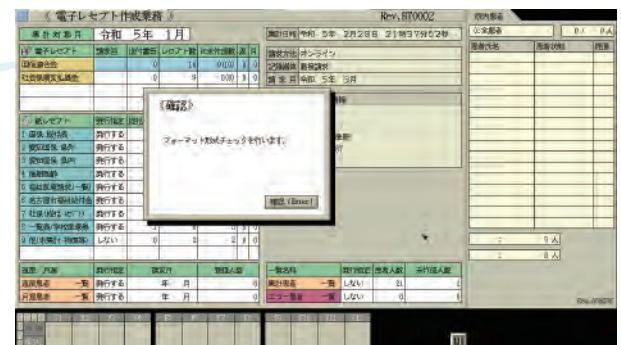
（ 電子レセプト作成業務 ）

Rev.BT0002

処理年月 令和 5年 1月

処理日時 令和 5年 2月28日 21時37分52秒

請求方法 オンライン

記録媒体 新規請求

請求日 令和 5年 3月

電子レセプト

国保連合会

社会保険支払基金

紙レセプト

1 国保 総括表

2 国保総括 保険

3 後期高齢 保険

4 後期総括

5 総括保険者別 一覧

6 地方公費 総括

7 社保(総括) 社保

8 一覧表/事務所 点数

9 紙(事務所 保険)

実行する

実行する

実行する

実行する

実行する

実行する

実行する

実行する

しない

0

14

0

9

0(0)

0(0)

3

3

2

（確認）

フォーマット形式チェックを行います。

確認（Enter）

返戻・再請求

返戻患者 一覧 実行する

月遅患者 一覧 実行する

年 月

年 月

一覧名称

実行指定

患者人数

未処理人数

請求漏れ 一覧 しない

エラー患者 一覧 しない

0:全患者

患者氏名

0 人

0 人

0 / 0人